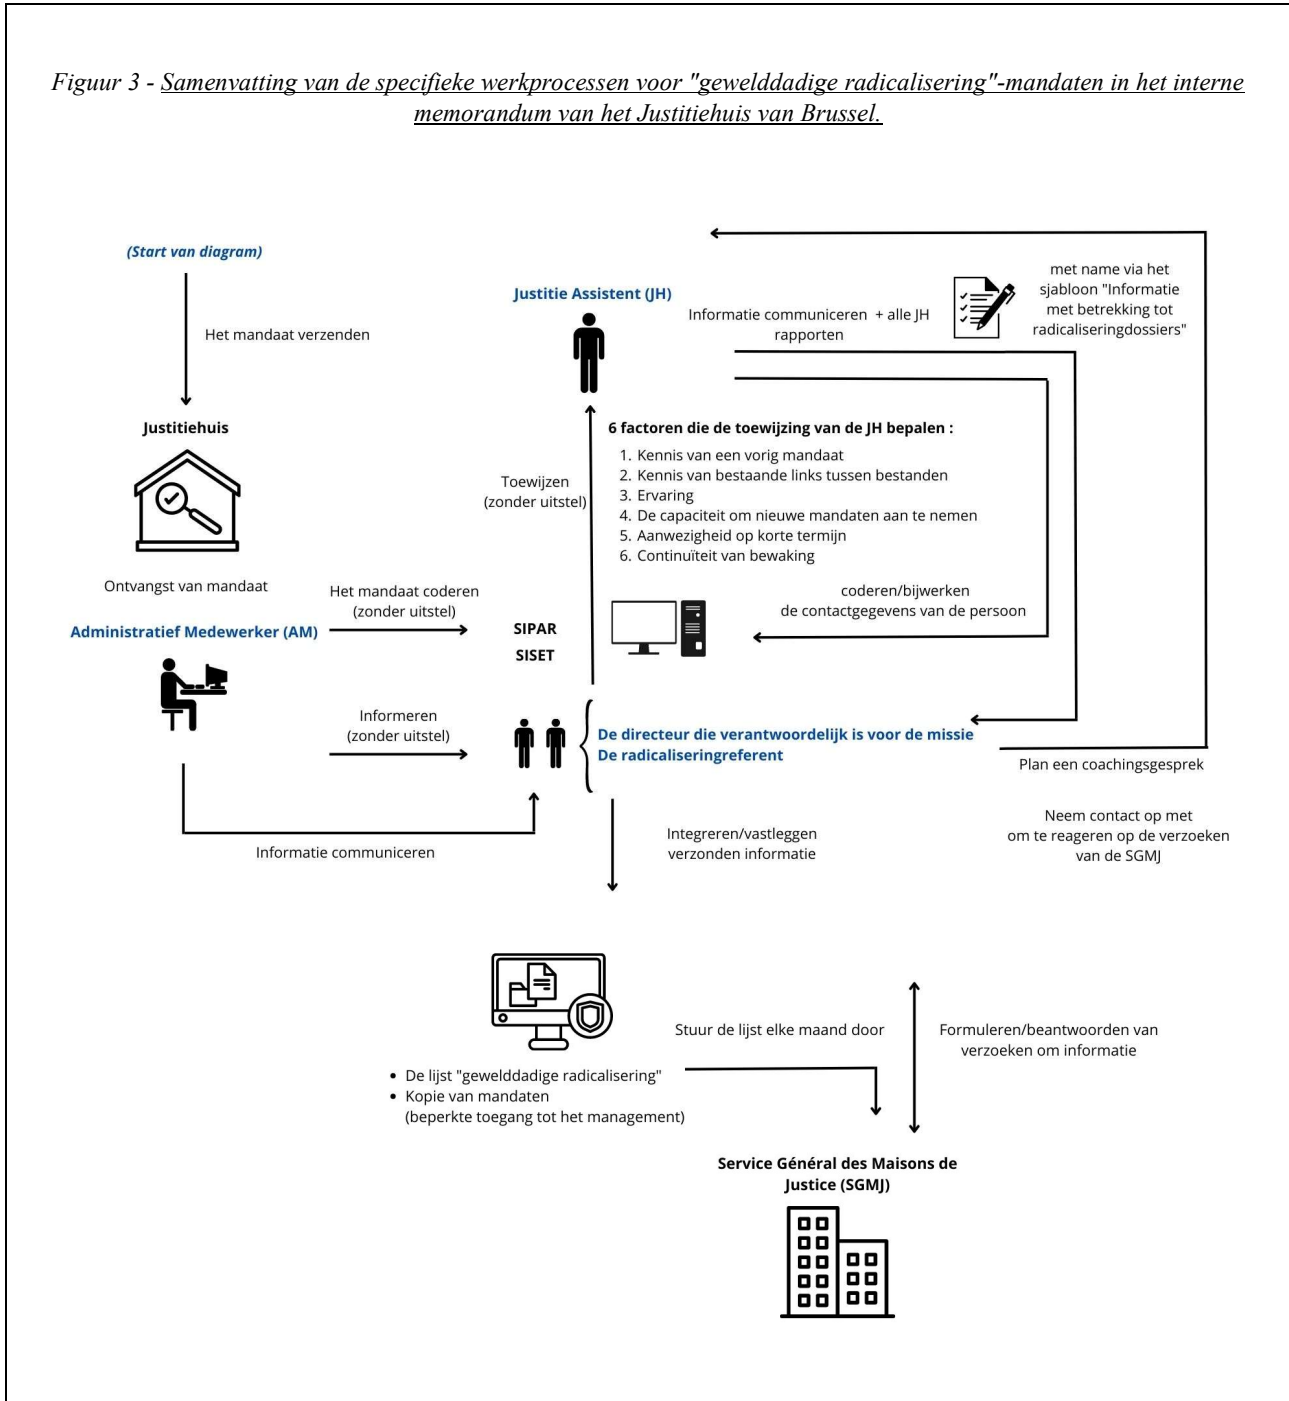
Figuur 3 - Samenvatting van de specifieke werkprocessen voor "gewelddadige radicalisering"-mandaten in het interne memorandum van het Justitiehuis van Brussel.

(Start van diagram)

Het mandaat verzenden

Justitiehuis

Ontvangst van mandaat

Administratief Medewerker (AM)

Het mandaat coderen (zonder uitstel)

SIPAR
SISET

Informeren (zonder uitstel)

Informatie communiceren

Justitie Assistent (JH)

Informatie communiceren + alle JH rapporten

met name via het sjabloon "Informatie met betrekking tot radicaliseringdossiers"

Toewijzen (zonder uitstel)

6 factoren die de toewijzing van de JH bepalen :

1. Kennis van een vorig mandaat
2. Kennis van bestaande links tussen bestanden
3. Ervaring
4. De capaciteit om nieuwe mandaten aan te nemen
5. Aanwezigheid op korte termijn
6. Continuïteit van bewaking

coderen/bijwerken de contactgegevens van de persoon

De directeur die verantwoordelijk is voor de missie
De radicaliseringreferent

Plan een coachingsgesprek

Neem contact op met om te reageren op de verzoeken van de SGMJ

Integreren/vastleggen verzonden informatie

Stuur de lijst elke maand door

Formuleren/beantwoorden van verzoeken om informatie

• De lijst "gewelddadige radicalisering"
• Kopie van mandaten (beperkte toegang tot het management)

Service Général des Maisons de Justice (SGMJ)